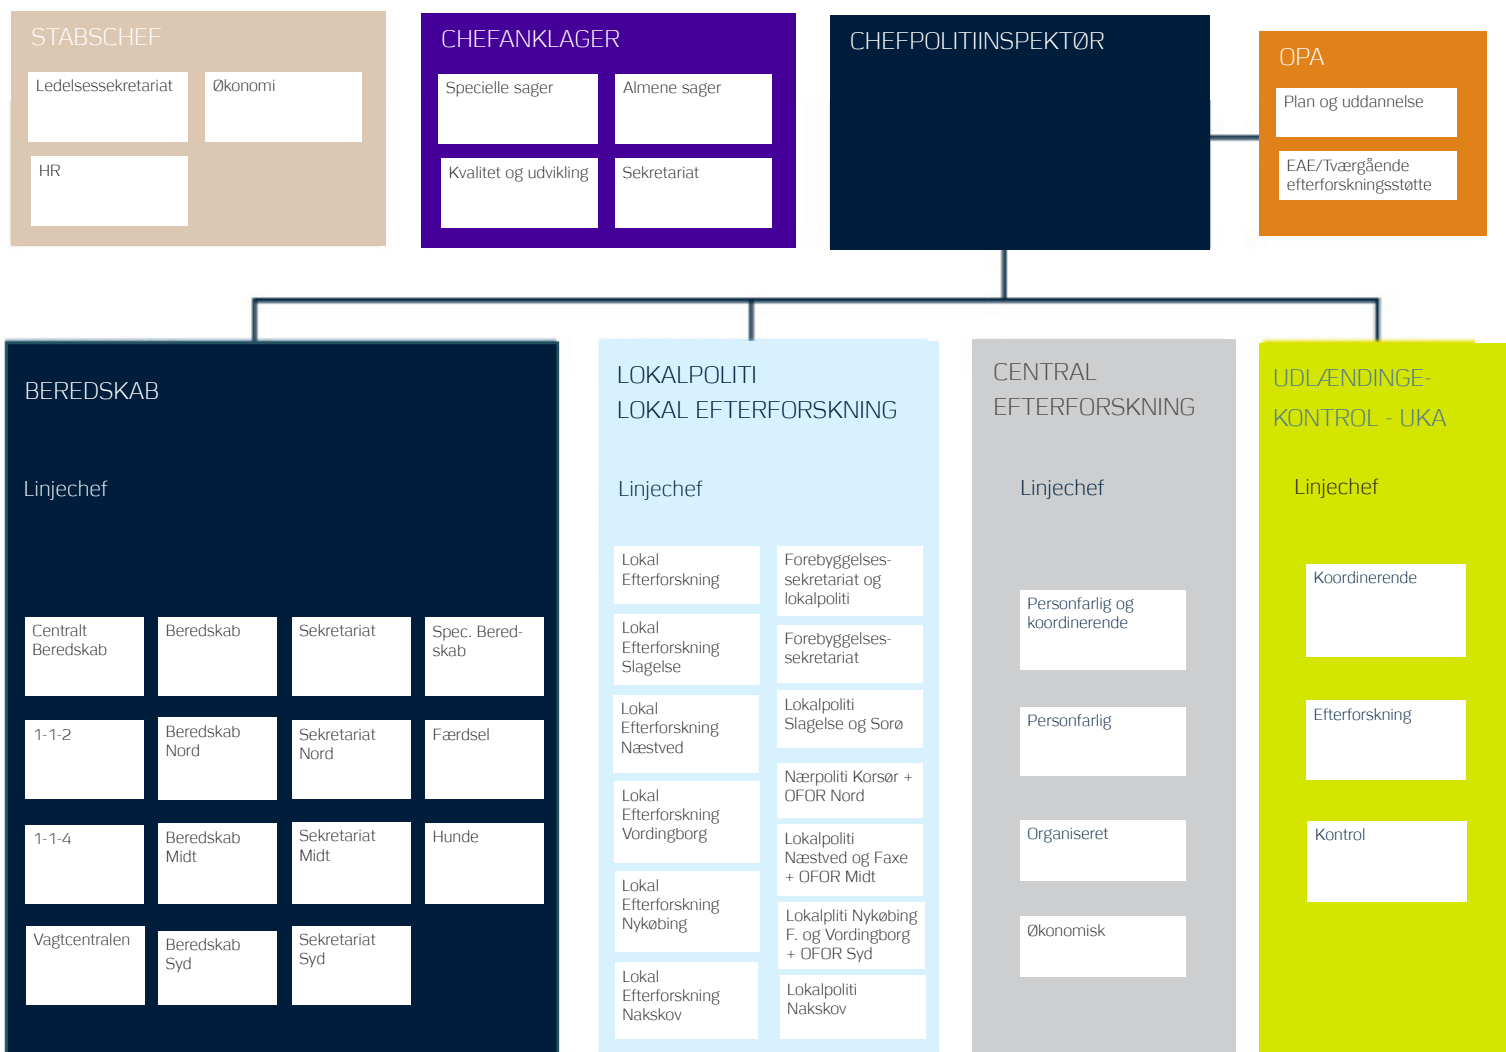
STABSCHEF

Ledelsessekretariat

Økonomi

HR

CHEFANKLAGER

Specielle sager

Almene sager

Kvalitet og udvikling

Sekretariat

CHEFPOLITIINSPEKTØR

OPA

Plan og uddannelse

EAE/Tværgående efterforskningsstøtte

BEREDSKAB

Linjechef

Centralt Beredskab

Beredskab

Sekretariat

Spec. Beredskab

1-1-2

Beredskab Nord

Sekretariat Nord

Færdsel

1-1-4

Beredskab Midt

Sekretariat Midt

Hunde

Vagtcentralen

Beredskab Syd

Sekretariat Syd

LOKALPOLITI
LOKAL EFTERFORSKNING

Linjechef

Lokal Efterforskning

Forebyggelsessekretariat og lokalpoliti

Lokal Efterforskning Slagelse

Forebyggelsessekretariat

Lokal Efterforskning Næstved

Lokalpoliti Slagelse og Sorø

Nærpoliti Korsør + OFOR Nord

Lokal Efterforskning Vordingborg

Lokalpoliti Næstved og Faxe + OFOR Midt

Lokal Efterforskning Nykøbing

Lokalpliti Nykøbing F. og Vordingborg + OFOR Syd

Lokal Efterforskning Nakskov

Lokalpoliti Nakskov

CENTRAL EFTERFORSKNING

Linjechef

Personfarlig og koordinerende

Personfarlig

Organiseret

Økonomisk

UDLÆNDINGE-KONTROL - UKA

Linjechef

Koordinerende

Efterforskning

Kontrol